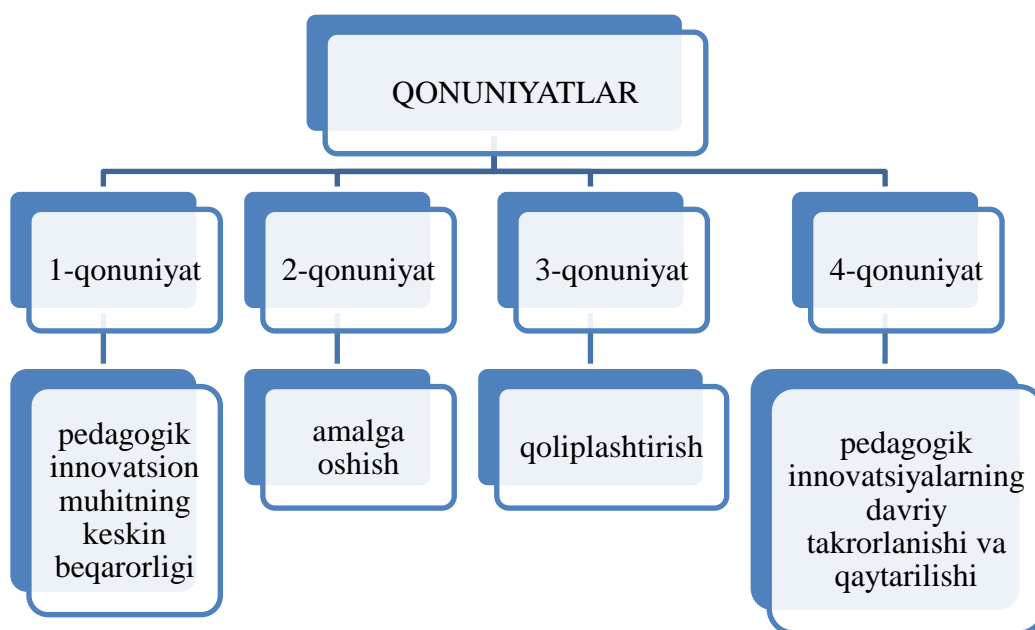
QONUNIYATLAR

1-qonuniyat

2-qonuniyat

3-qonuniyat

4-qonuniyat

pedagogik innovatsion muhitning keskin beqarorligi

amalga oshish

qoliplashtirish

pedagogik innovatsiyalarning davriy takrorlanishi va qaytarilishi